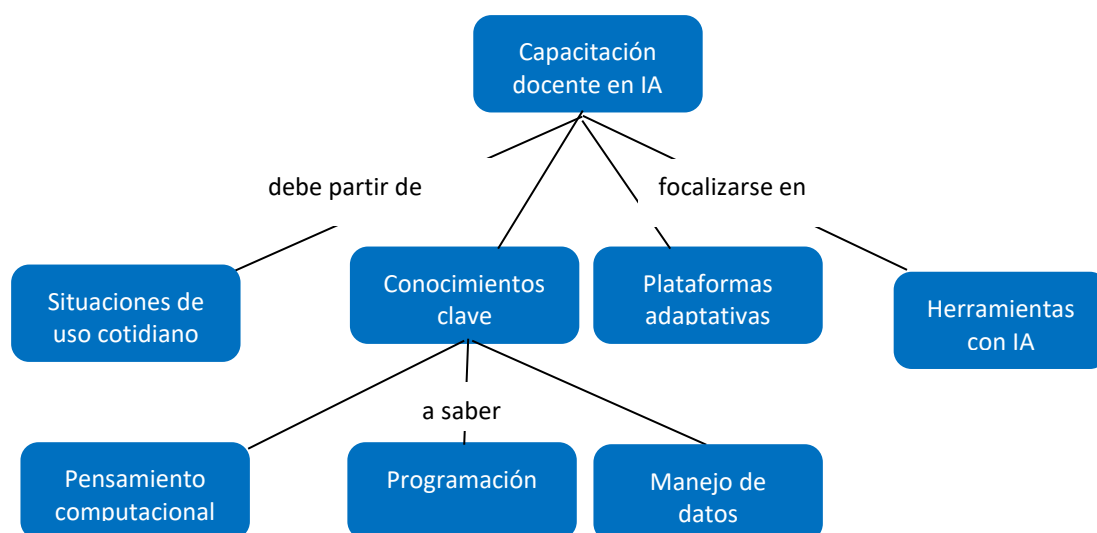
Capacitación docente en IA

debe partir de

focalizarse en

Situaciones de uso cotidiano

Conocimientos clave

Plataformas adaptativas

Herramientas con IA

a saber

Pensamiento computacional

Programación

Manejo de datos